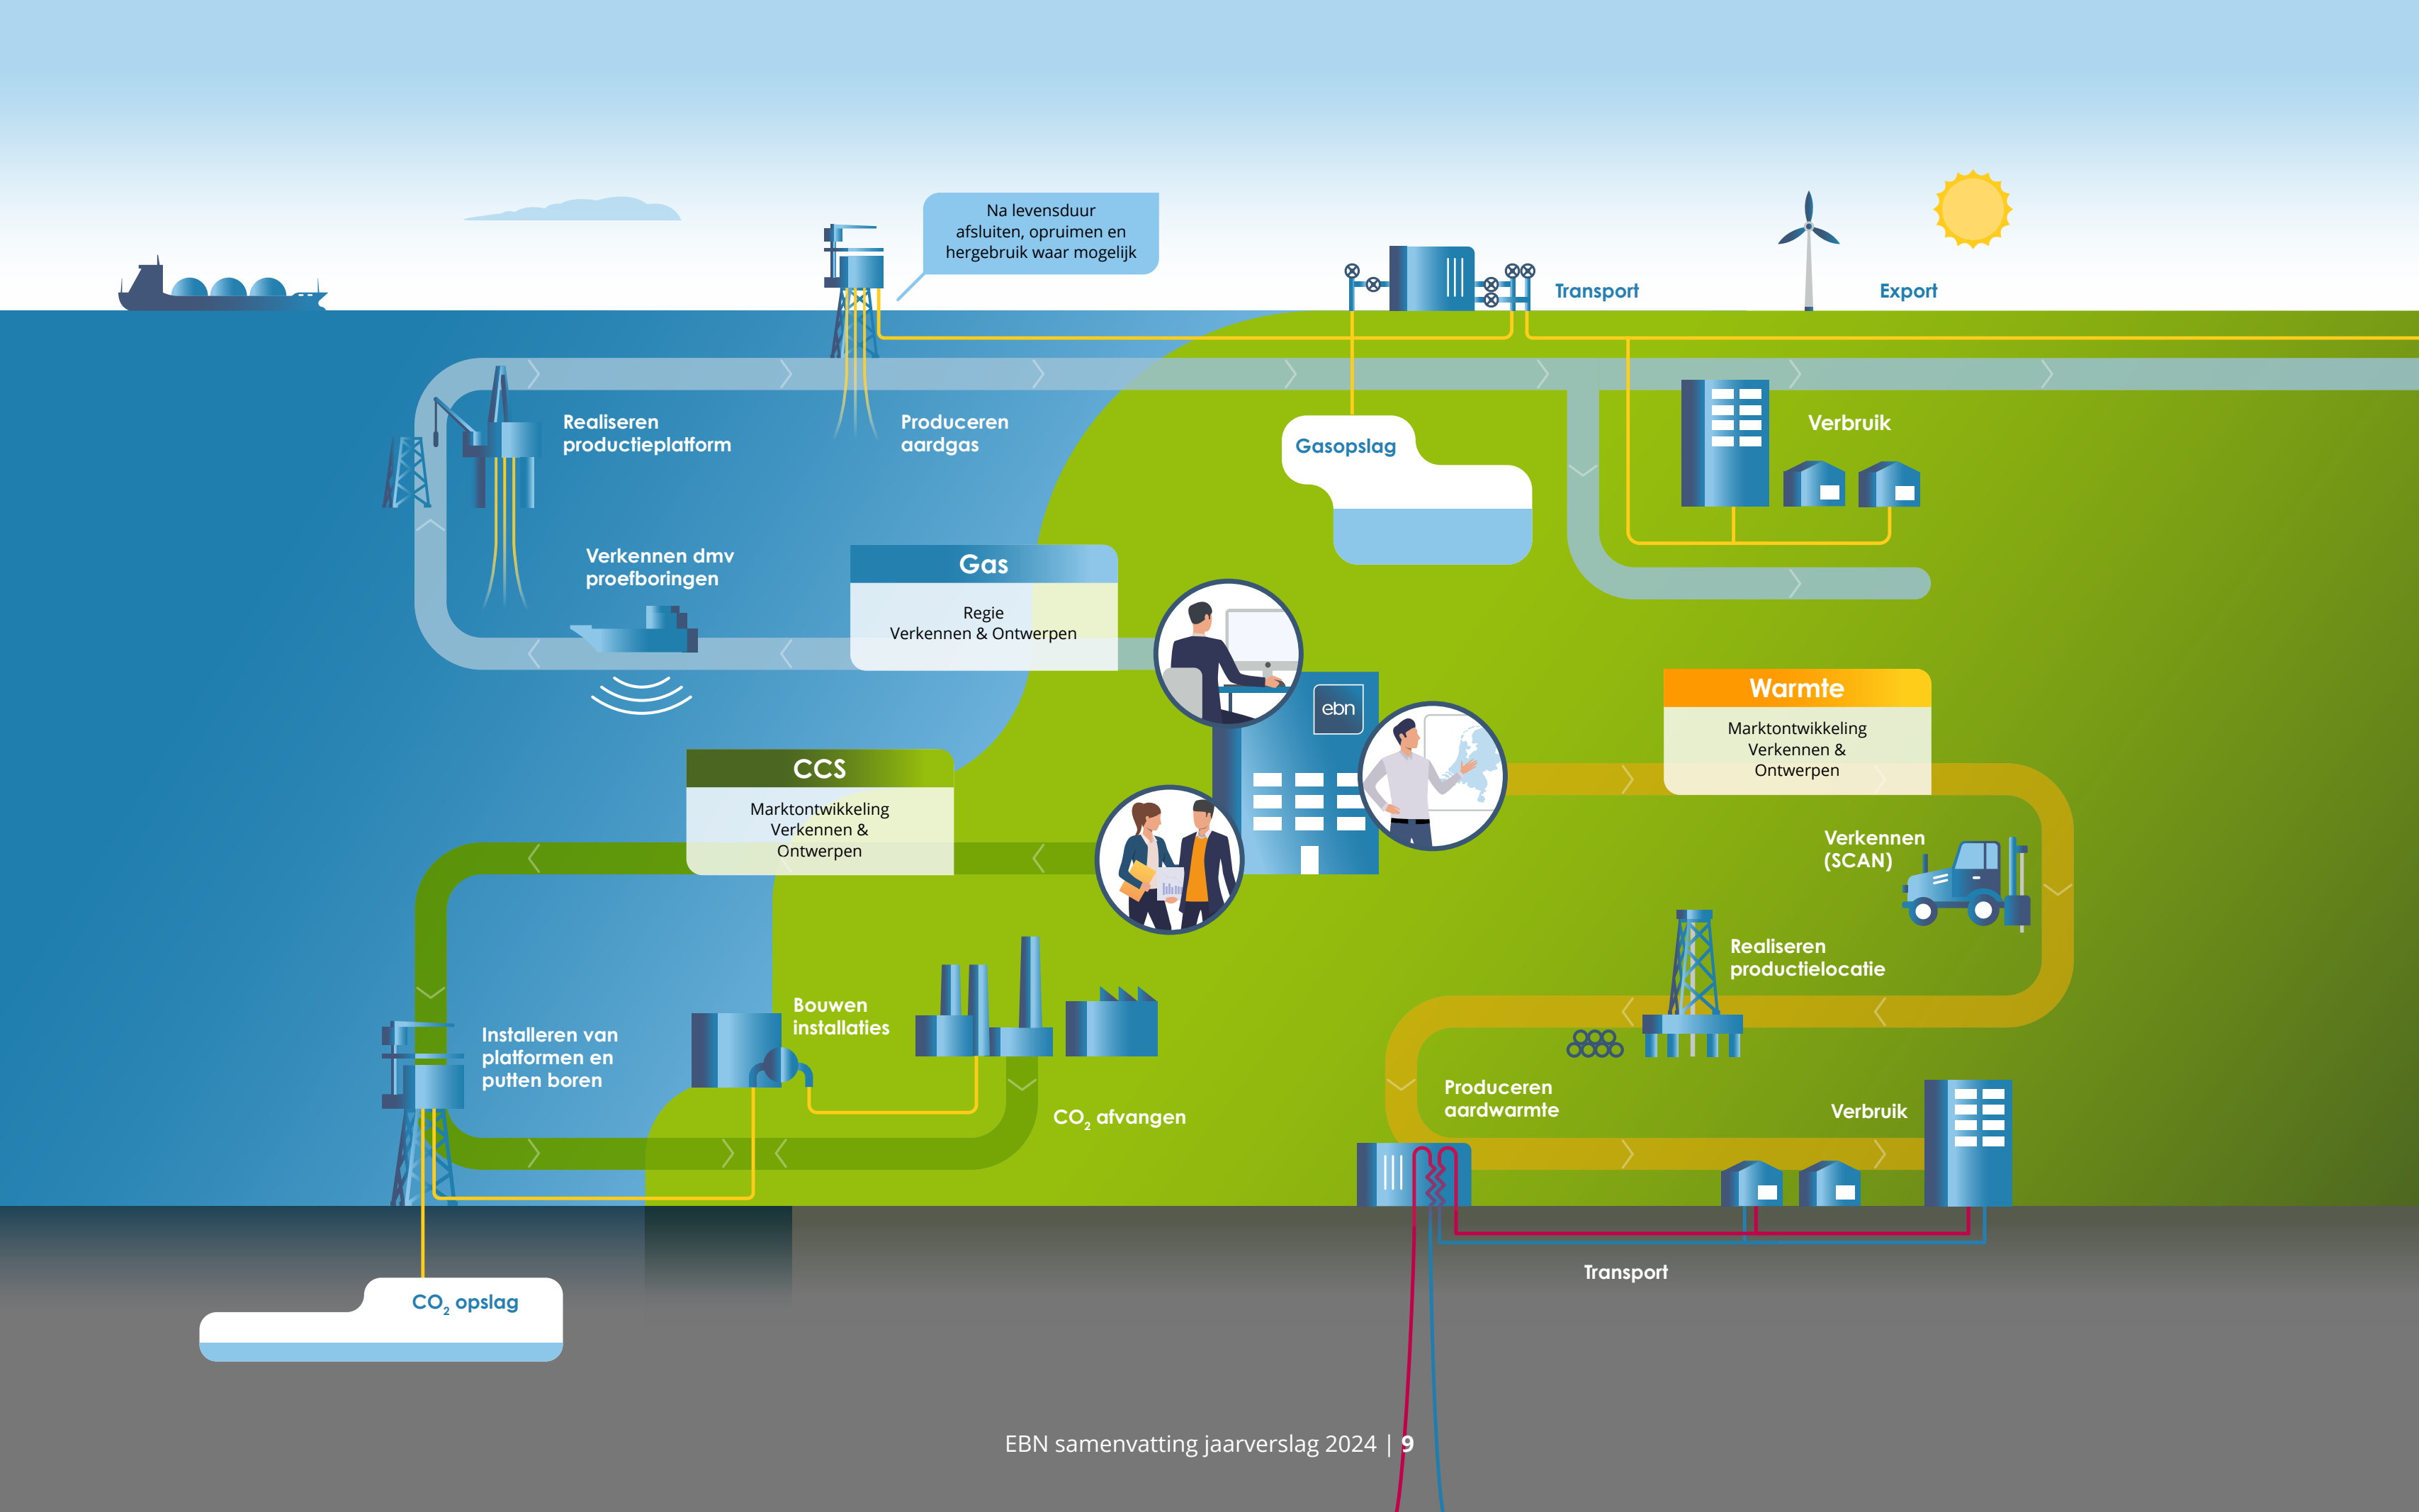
Na levensduur afsluiten, opruimen en hergebruik waar mogelijk

Transport

Export

Realiseren productieplatform

Produceren aardgas

Gasopslag

Verbruik

Verkennen dmv proefboringen

Gas

Regie
Verkennen & Ontwerpen

ebn

Warmte

Marktontwikkeling
Verkennen &
Ontwerpen

CCS

Marktontwikkeling
Verkennen &
Ontwerpen

Verkennen (SCAN)

Realiseren productielocatie

Bouwen installaties

Installeren van platformen en putten boren

$CO_2$ afvangen

Produceren aardwarmte

Verbruik

Transport

$CO_2$ opslag

EBN samenvatting jaarverslag 2024 | 9